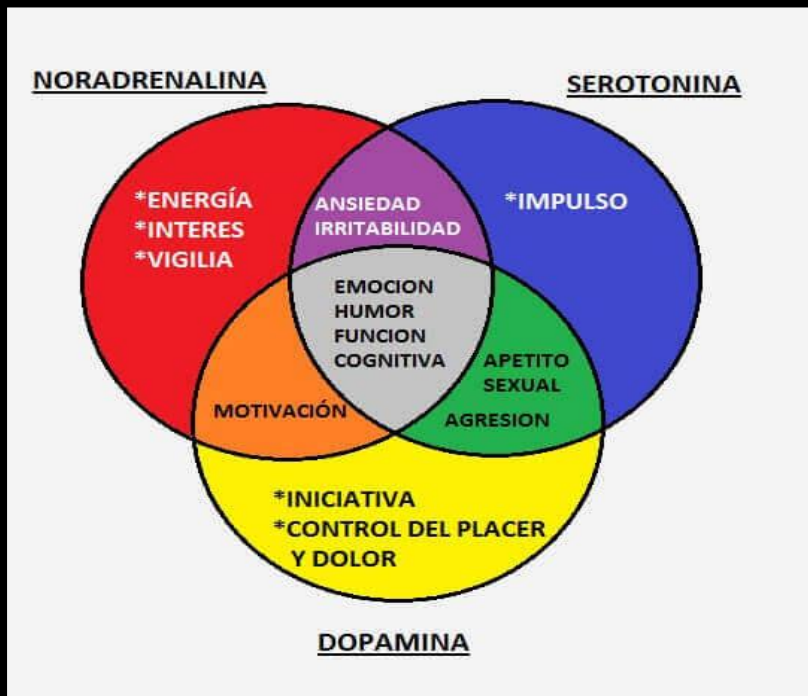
NORADRENALINA

SEROTONINA

*ENERGÍA
*INTERES
*VIGILIA

ANSIEDAD
IRRITABILIDAD

*IMPULSO

EMOCION
HUMOR
FUNCION
COGNITIVA

APETITO
SEXUAL

MOTIVACIÓN

AGRESION

*INICIATIVA
*CONTROL DEL PLACER
Y DOLOR

DOPAMINA